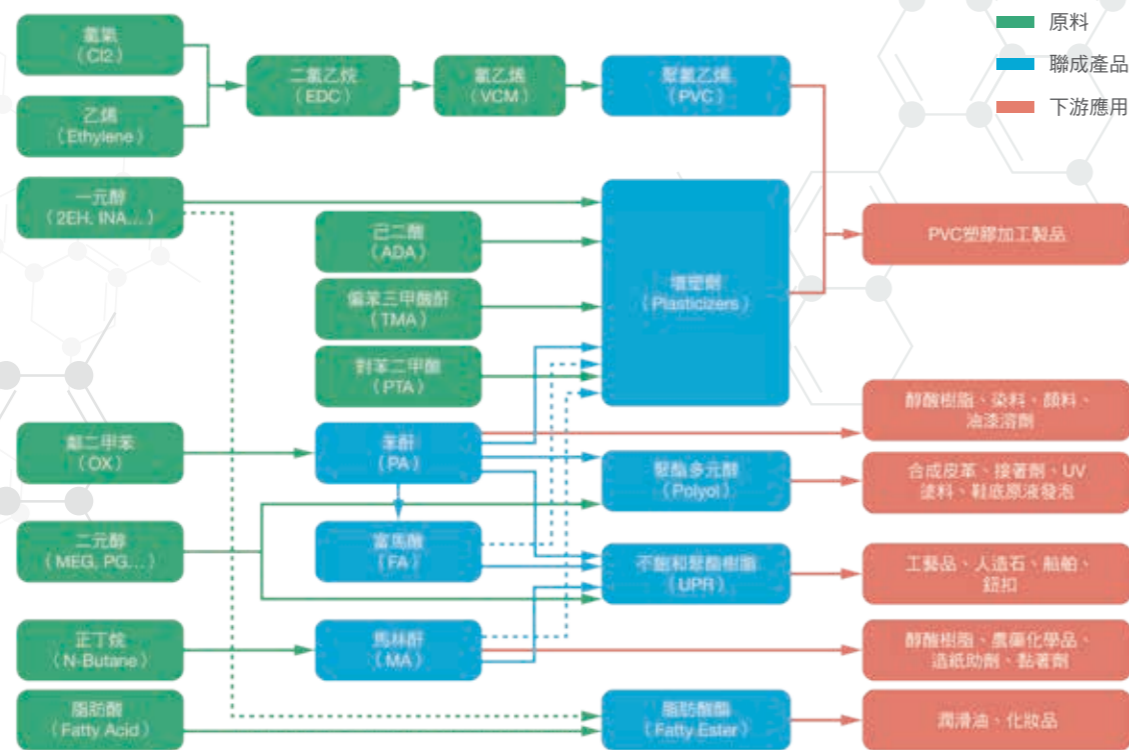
原料
聯成產品
下游應用

氯氣
（Cl2）

乙烯
（Ethylene）

二氯乙烷
（EDC）

氯乙烯
（VCM）

聚氯乙烯
（PVC）

一元醇
（2EH, INA...）

己二酸
（ADA）

偏苯三甲酸酐
（TMA）

對苯二甲酸
（PTA）

增塑劑
（Plasticizers）

PVC塑膠加工製品

鄰二甲苯
（OX）

苯酐
（PA）

醇酸樹脂、染料、顏料、油漆溶劑

聚酯多元醇
（Polyol）

合成皮革、接著劑、UV塗料、鞋底原液發泡

二元醇
（MEG, PG...）

富馬酸
（FA）

不飽和聚酯樹脂
（UPR）

工藝品、人造石、船舶、鈕扣

正丁烷
（N-Butane）

馬林酐
（MA）

醇酸樹脂、農藥化學品、造紙助劑、黏著劑

脂肪酸
（Fatty Acid）

脂肪酸酯
（Fatty Ester）

潤滑油、化妝品